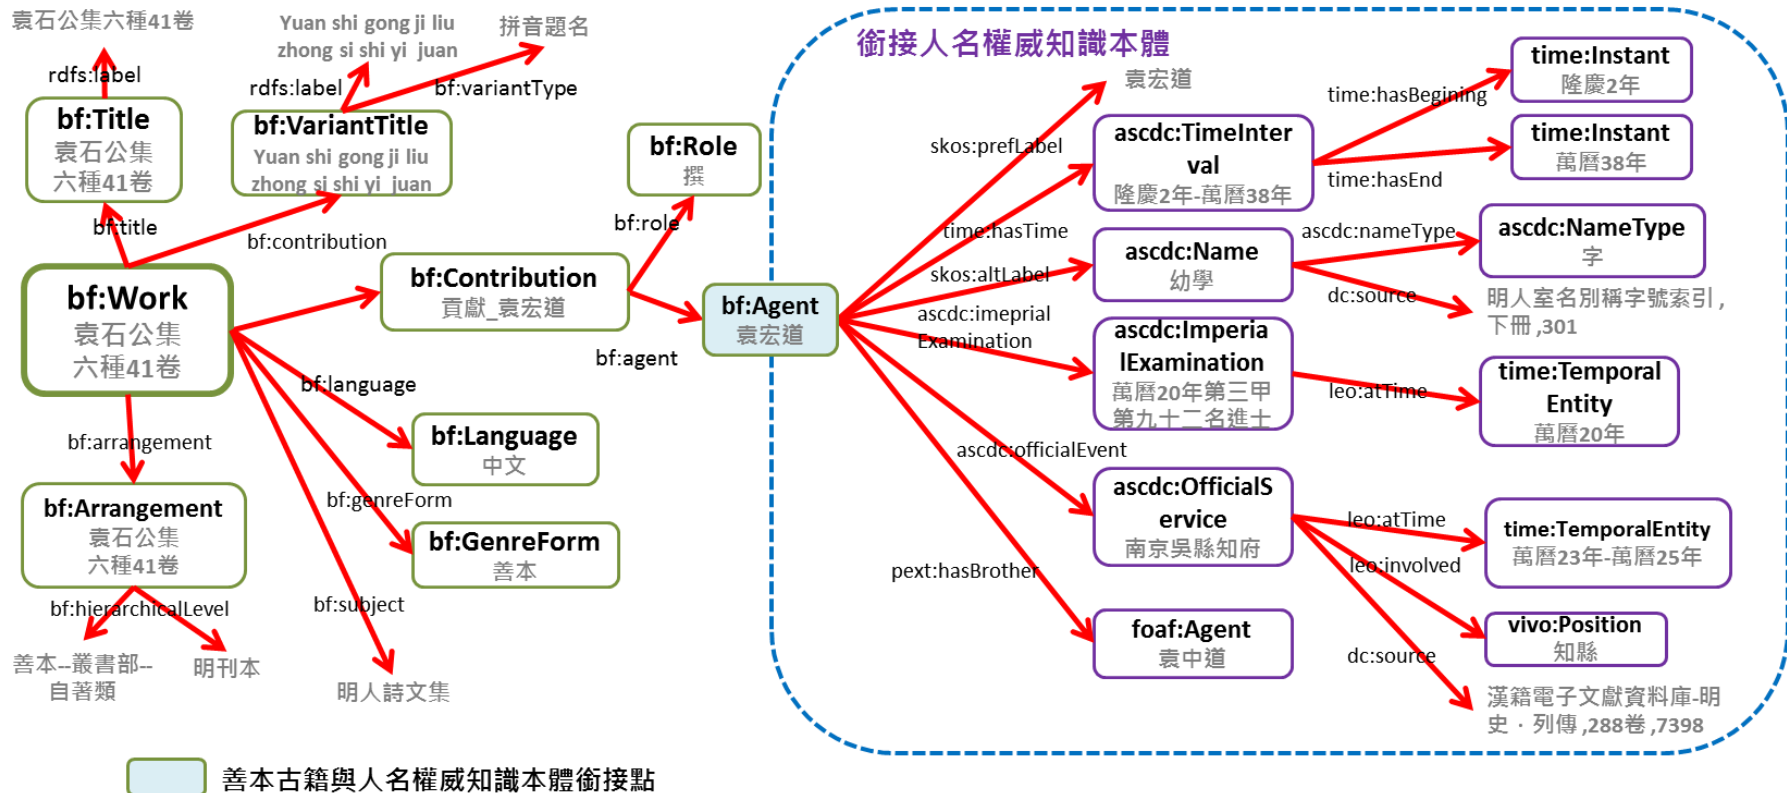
袁石公集六種41卷

rdfs:label

bf:Title
袁石公集
六種41卷

Yuan shi gong ji liu zhong si shi yi juan

拼音題名

rdfs:label

bf:variantType

bf:VariantTitle
Yuan shi gong ji liu zhong si shi yi juan

bf:title

bf:contribution

bf:Role
撰

bf:role

bf:Work
袁石公集
六種41卷

bf:Contribution
貢獻_袁宏道

bf:agent

bf:Agent
袁宏道

bf:language

bf:Language
中文

bf:arrangement

bf:genreForm

bf:GenreForm
善本

bf:Arrangement
袁石公集
六種41卷

bf:hierarchicalLevel

bf:subject

善本--叢書部--自著類

明刊本

明人詩文集

善本古籍與人名權威知識本體銜接點

銜接人名權威知識本體

袁宏道

skos:prefLabel

ascdc:TimeInterval
隆慶2年-萬曆38年

time:hasBegining

time:hasEnd

time:Instant
隆慶2年

time:Instant
萬曆38年

time:hasTime

skos:altLabel

ascdc:Name
幼學

ascdc:nameType

ascdc:NameType
字

dc:source

明人室名別稱字號索引，下冊,301

ascdc:imeprial Examination

ascdc:ImperialExamination
萬曆20年第三甲第九十二名進士

leo:atTime

time:Temporal Entity
萬曆20年

ascdc:officialEvent

ascdc:OfficialService
南京吳縣知府

leo:atTime

time:TemporalEntity
萬曆23年-萬曆25年

leo:involved

vivo:Position
知縣

pext:hasBrother

foaf:Agent
袁中道

dc:source

漢籍電子文獻資料庫-明史・列傳,288卷,7398